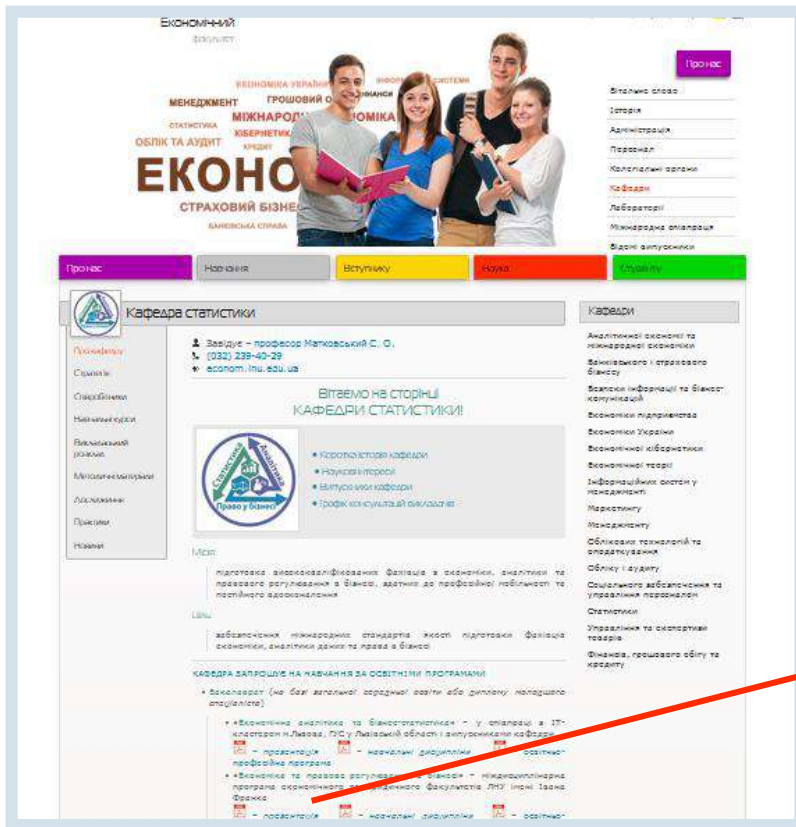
Економічний
факультет

ЕКОНОМІКА УКРАЇНИ
ІНФОРМАЦІЙНІ СИСТЕМИ
МЕНЕДЖМЕНТ
ГРОШОВИЙ О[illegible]
ФІНАНСИ
СТАТИСТИКА
МІЖНАРОДНА ЕКОНОМІКА
ОБЛІК ТА АУДИТ
КІБЕРНЕТИКА
КРЕДИТ
ЕКОНО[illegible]
СТРАХОВИЙ БІЗНЕ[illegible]
БАНКІВСЬКА СПРАВА

Про нас
Вітальне слово
Історія
Адміністрація
Персонал
Колегіальні органи
Кафедри
Лабораторії
Міжнародна співпраця
Відомі випускники

Про нас
Навчання
Вступнику
Наука
Студенту

Кафедра статистики

Про кафедру
Структура
Співробітники
Навчальні курси
Викладацький розклад
Методичні матеріали
Дослідження
Практики
Новини

Завідувач – професор Матковський С. О.
(032) 239-40-29
econom.lnu.edu.ua

Вітаємо на сторінці
КАФЕДРИ СТАТИСТИКИ!

Статистика
Аналітика
Право у бізнесі

• Коротка історія кафедри
• Наукові інтереси
• Випускники кафедри
• Графік консультацій викладачів

Місія
підготовка висококваліфікованих фахівців з економіки, аналітики та правового регулювання в бізнесі, здатних до професійної мобільності та постійного вдосконалення

Цілі
забезпечення міжнародних стандартів якості підготовки фахівців економіки, аналітики даних та права в бізнесі

КАФЕДРА ЗАПРОШУЄ НА НАВЧАННЯ ЗА ОСВІТНІМИ ПРОГРАМАМИ
• Бакалаврат (на базі загальної середньої освіти або диплому молодшого спеціаліста)
• «Економічна аналітика та бізнесстатистика» – у співпраці з IT-кластером м.Львова, ГУС у Львівській області і випускниками кафедри
– презентація – навчальні дисципліни – освітньо-професійна програма
• «Економіка та правове регулювання в бізнесі» – міждисциплінарна програма економічного та юридичного факультетів ЛНУ імені Івана Франка
– презентація – навчальні дисципліни – освітньо-

Кафедри
Аналітичної економії та міжнародної економіки
Банківського і страхового бізнесу
Безпеки інформації та бізнес-комунікацій
Економіки підприємства
Економіки України
Економічної кібернетики
Економічної теорії
Інформаційних систем у менеджменті
Маркетингу
Менеджменту
Обліківих технологій та оподаткування
Обліку і аудиту
Соціального забезпечення та управління персоналом
Статистики
Управління та експортних товарів
Фінансів, грошового обігу та кредиту